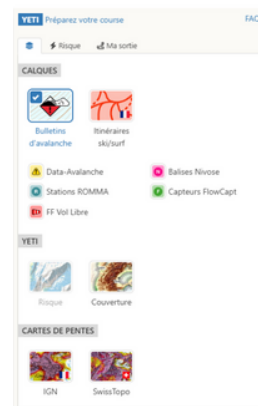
YETI Préparez votre course

FAC

Risque Ma sortie

CALQUES

Bulletins d'avalanche

Itinéraires ski/surf

Data-Avalanche

Balises Nivose

Stations ROMMA

Capteurs FlowCapt

FF Vol Libre

YETI

Risque

Couverture

CARTES DE PENTES

IGN

SwissTopo